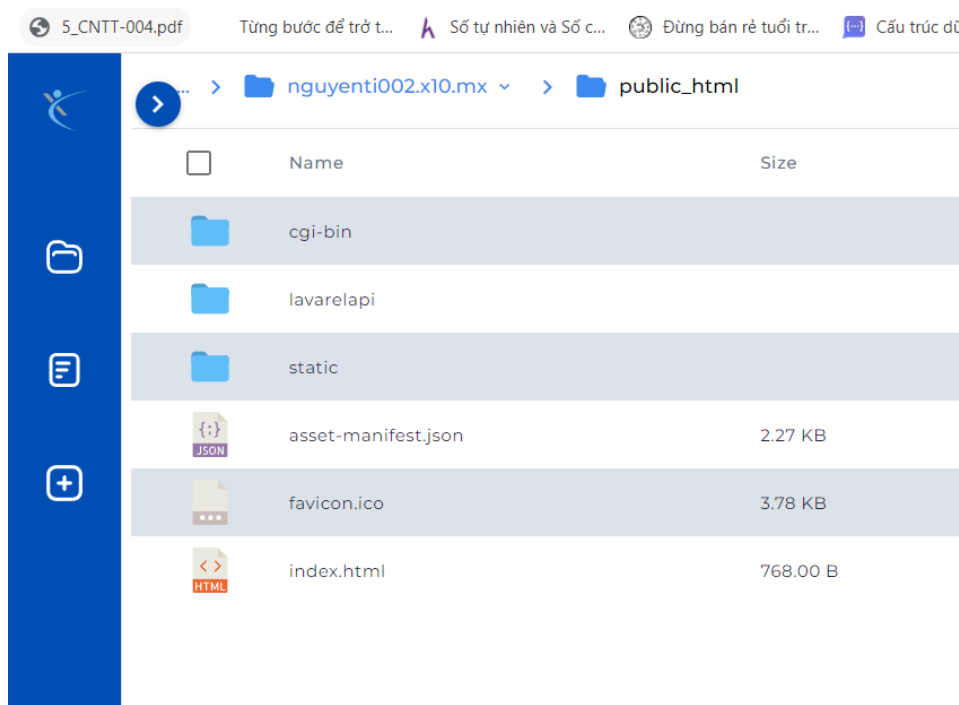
5_CNTT-004.pdf   Từng bước để trở t...   Số tự nhiên và Số c...   Đừng bán rẻ tuổi tr...   Cấu trúc dữ

... > nguyenti002.x10.mx > public_html

| Name | Size |
|---|---|
| cgi-bin | |
| lavarelapi | |
| static | |
| asset-manifest.json | 2.27 KB |
| favicon.ico | 3.78 KB |
| index.html | 768.00 B |

{;} JSON
HTML